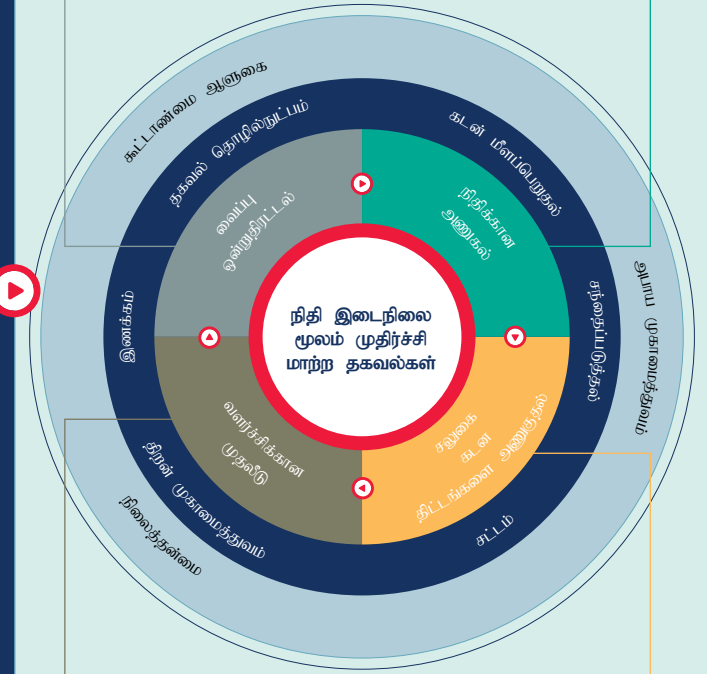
கட்டாண்மை ஆளுகை

தகவல் தொழில்நுட்பம்

கடன் மீளப்பெறுதல்

இடர் முகாமைத்துவம்

சந்தைப்படுத்தல்

இணக்கம்

நிலைத்தன்மை

திறன் முகாமைத்துவம்

சட்டம்

வைப்பு ஒன்றுதிரட்டல்

நிதிக்கான அணுகல்

வளர்ச்சிக்கான முதலீடு

சலுகை கடன் திட்டங்களை அணுகுதல்

நிதி இடைநிலை மூலம் முதிர்ச்சி மாற்ற தகவல்கள்